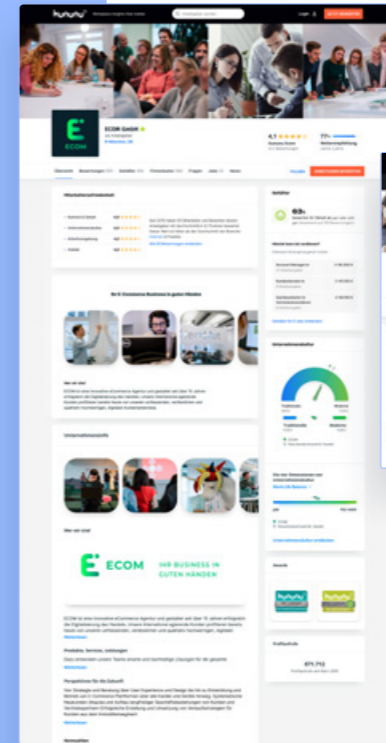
kununu

Login

ECOM GmbH

4,7 ★★★★★

77%

Übersicht

Arbeitgeber bewerten

Mitarbeiterzufriedenheit

Ihr E-Commerce Business in guten Händen

Wer wir sind

Unternehmenskultur

Wer wir sind

ECOM IHR BUSINESS IN GUTEN HÄNDEN

Produkte, Services, Leistungen

Perspektiven für die Zukunft

Gehälter

Unternehmenskultur

Awards

Profilaufrufe

871.712